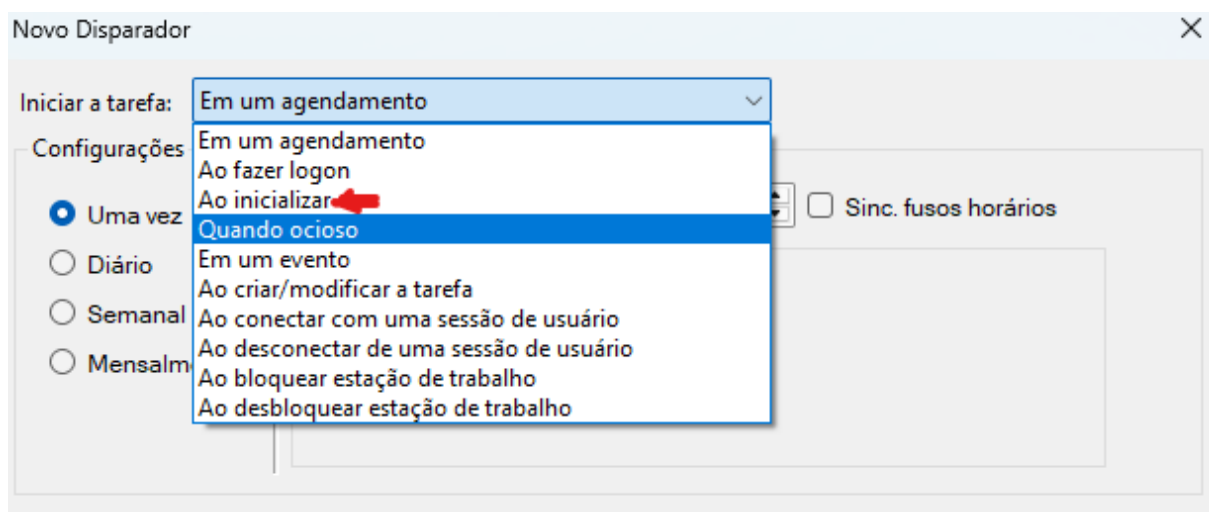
Novo Disparador

Iniciar a tarefa: Em um agendamento

Configurações

Uma vez
Diário
Semanal
Mensalm

Em um agendamento
Ao fazer logon
Ao inicializar
Quando ocioso
Em um evento
Ao criar/modificar a tarefa
Ao conectar com uma sessão de usuário
Ao desconectar de uma sessão de usuário
Ao bloquear estação de trabalho
Ao desbloquear estação de trabalho

Sinc. fusos horários